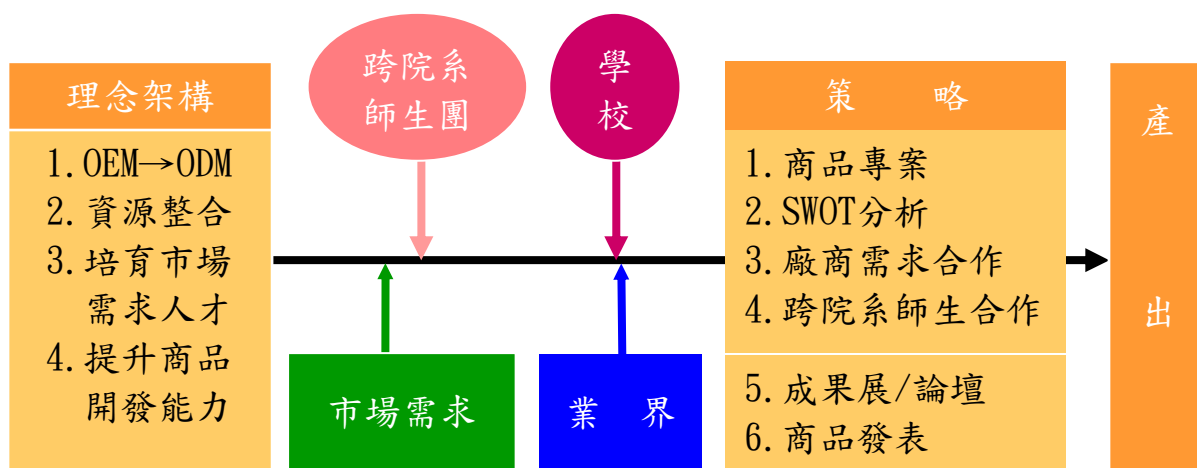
理念架構

1. OEM→ODM
2. 資源整合
3. 培育市場需求人才
4. 提升商品開發能力

跨院系師生團

學校

市場需求

業　界

策　　略

1. 商品專案
2. SWOT分析
3. 廠商需求合作
4. 跨院系師生合作

5. 成果展/論壇
6. 商品發表

產

出